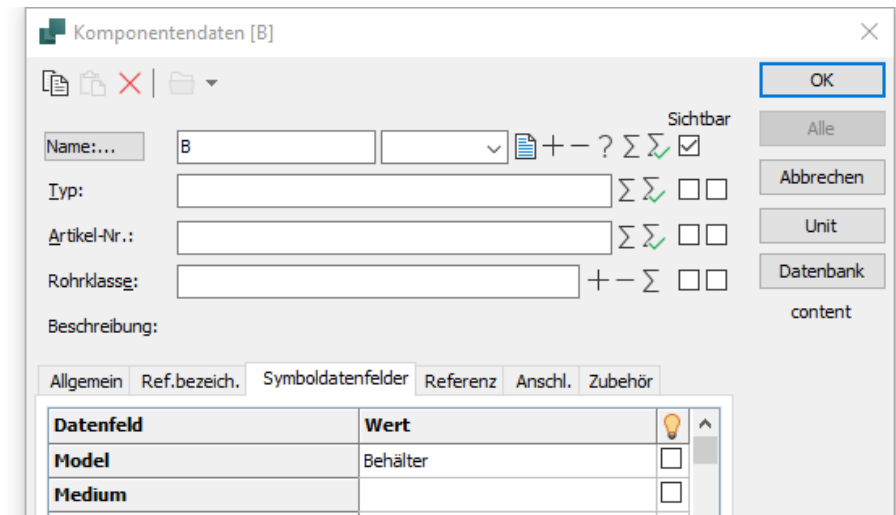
Komponentendaten [B]

OK

Sichtbar

Alle

Name:...
B
+ − ? Σ Σ

Abbrechen

Typ:
Σ Σ

Artikel-Nr.:
Σ Σ

Unit

Rohrklasse:
+ − Σ

Datenbank

content

Beschreibung:

Allgemein | Ref.bezeich. | Symboldatenfelder | Referenz | Anschl. | Zubehör

| Datenfeld | Wert | |
|---|---|---|
| Model | Behälter | |
| Medium | | |